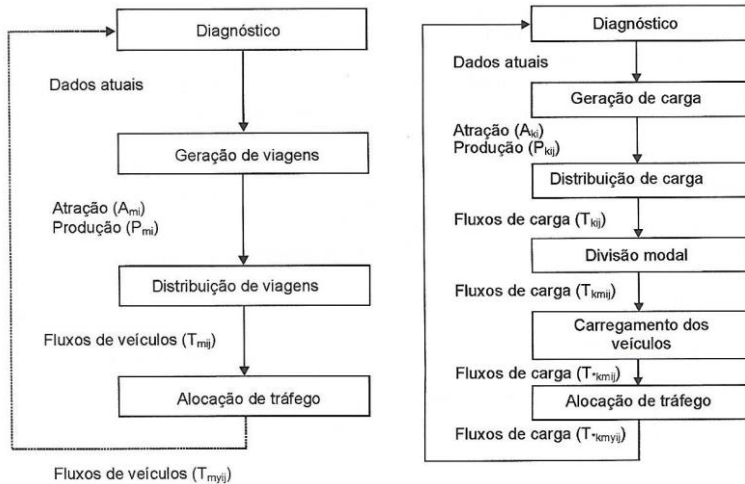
Diagnóstico

Dados atuais

Geração de viagens

Atração ($A_{mi}$)
Produção ($P_{mi}$)

Distribuição de viagens

Fluxos de veículos ($T_{mij}$)

Alocação de tráfego

Fluxos de veículos ($T_{myij}$)

Diagnóstico

Dados atuais

Geração de carga

Atração ($A_{ki}$)
Produção ($P_{kij}$)

Distribuição de carga

Fluxos de carga ($T_{kij}$)

Divisão modal

Fluxos de carga ($T_{kmij}$)

Carregamento dos veículos

Fluxos de carga ($T_{*kmij}$)

Alocação de tráfego

Fluxos de carga ($T_{*kmyij}$)